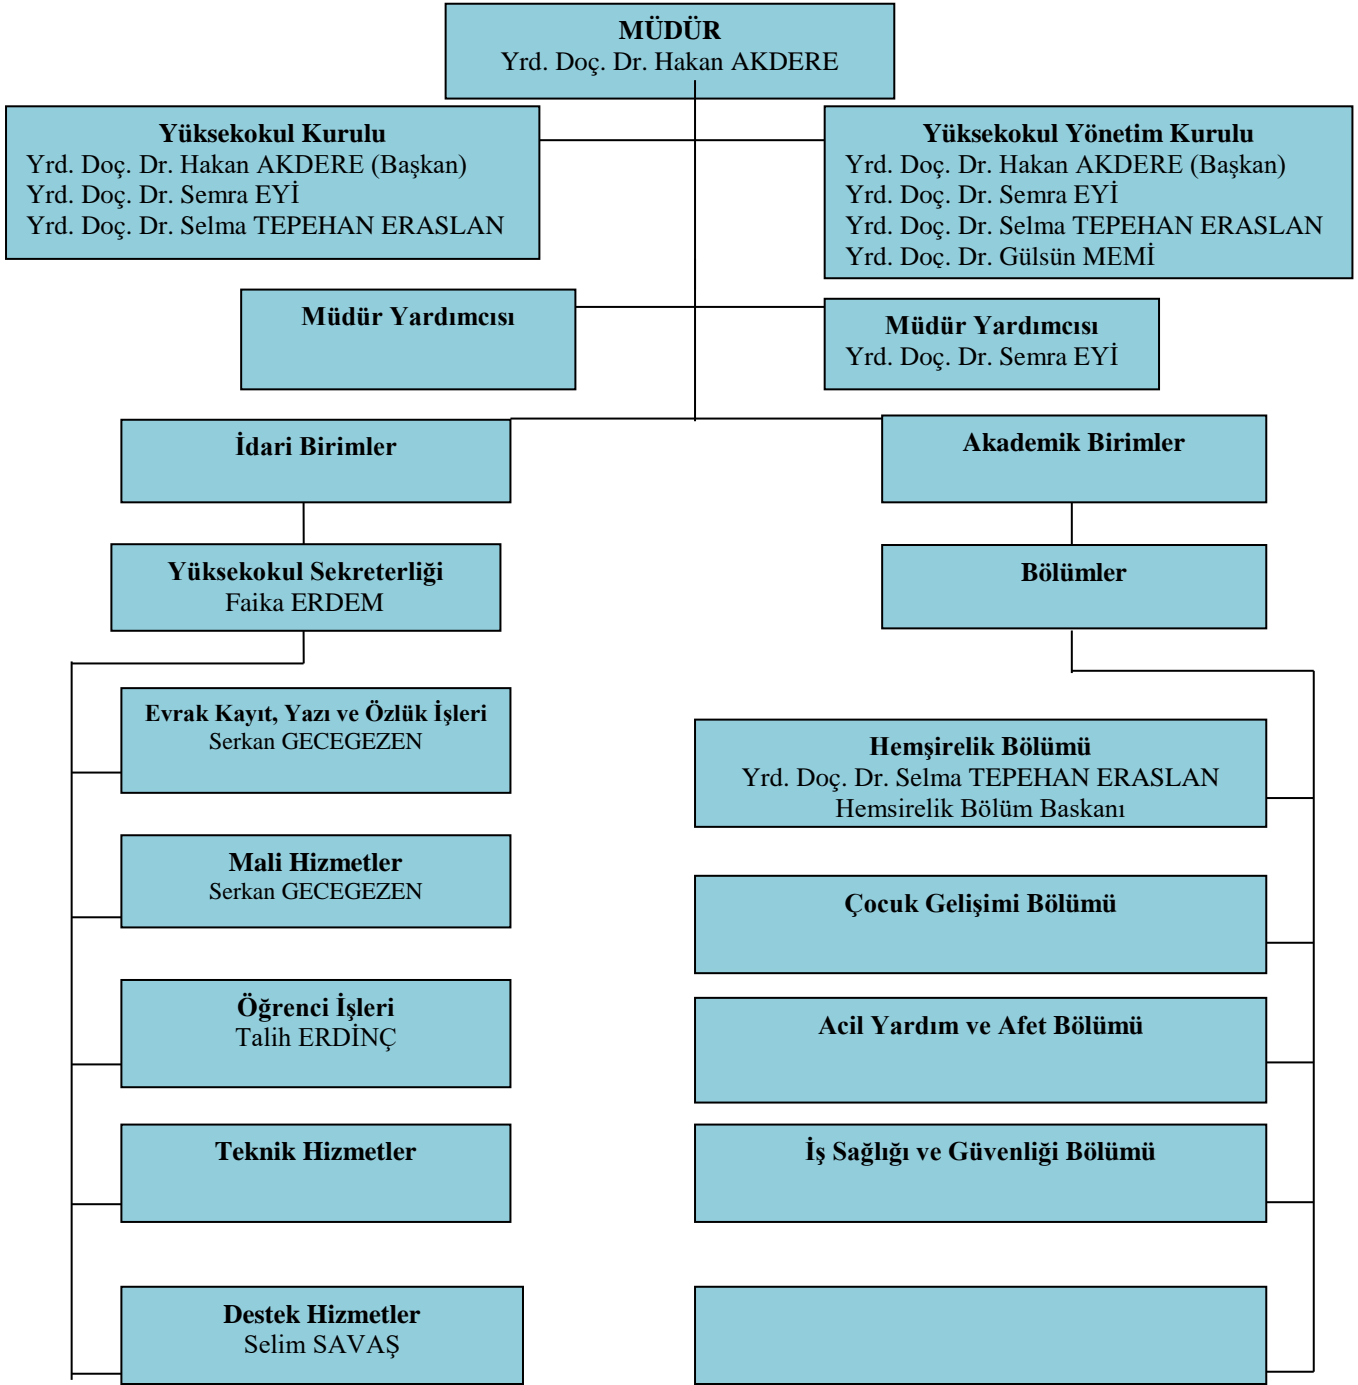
MÜDÜR
Yrd. Doç. Dr. Hakan AKDERE

Yüksekokul Kurulu
Yrd. Doç. Dr. Hakan AKDERE (Başkan)
Yrd. Doç. Dr. Semra EYİ
Yrd. Doç. Dr. Selma TEPEHAN ERASLAN

Yüksekokul Yönetim Kurulu
Yrd. Doç. Dr. Hakan AKDERE (Başkan)
Yrd. Doç. Dr. Semra EYİ
Yrd. Doç. Dr. Selma TEPEHAN ERASLAN
Yrd. Doç. Dr. Gülsün MEMİ

Müdür Yardımcısı

Müdür Yardımcısı
Yrd. Doç. Dr. Semra EYİ

İdari Birimler

Akademik Birimler

Yüksekokul Sekreterliği
Faika ERDEM

Bölümler

Evrak Kayıt, Yazı ve Özlük İşleri
Serkan GECEGEZEN

Hemşirelik Bölümü
Yrd. Doç. Dr. Selma TEPEHAN ERASLAN
Hemsirelik Bölüm Baskanı

Mali Hizmetler
Serkan GECEGEZEN

Çocuk Gelişimi Bölümü

Öğrenci İşleri
Talih ERDİNÇ

Acil Yardım ve Afet Bölümü

Teknik Hizmetler

İş Sağlığı ve Güvenliği Bölümü

Destek Hizmetler
Selim SAVAŞ